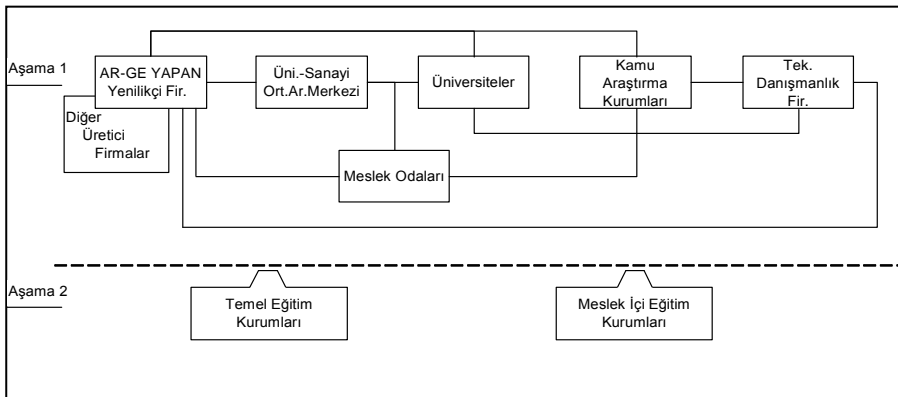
Aşama 1

AR-GE YAPAN Yenilikçi Fir.

Üni.-Sanayi Ort.Ar.Merkezi

Üniversiteler

Kamu Araştırma Kurumları

Tek. Danışmanlık Fir.

Diğer Üretici Firmalar

Meslek Odaları

Aşama 2

Temel Eğitim Kurumları

Meslek İçi Eğitim Kurumları